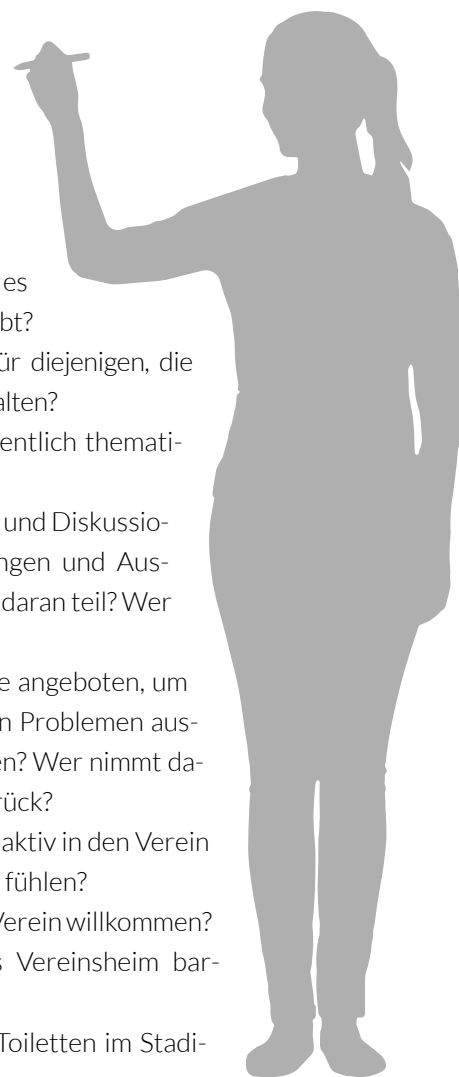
es
bt?
ür diejenigen, die
alten?
entlich themati-
und Diskussio-
ngen und Aus-
daran teil? Wer
e angeboten, um
n Problemen aus-
en? Wer nimmt da-
ück?
aktiv in den Verein
fühlen?
Verein willkommen?
s Vereinsheim bar-
Toiletten im Stadi-